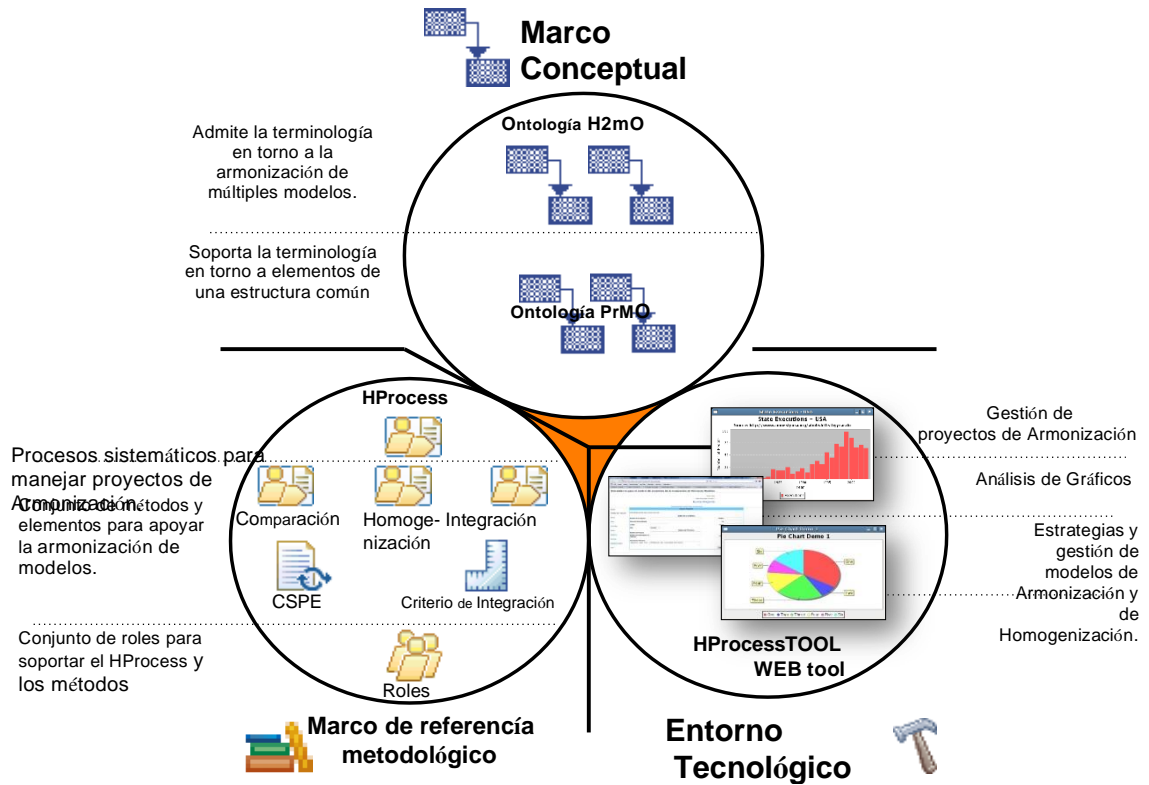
Marco Conceptual

Admite la terminología en torno a la armonización de múltiples modelos.

Ontología H2mO

Soporta la terminología en torno a elementos de una estructura común

Ontología PrMO

HProcess

Procesos sistemáticos para manejar proyectos de Armonización.

Conjunto de métodos y elementos para apoyar la armonización de modelos.

Comparación

Homoge- nización

Integración

CSPE

Criterio de Integración

Conjunto de roles para soportar el HProcess y los métodos

Roles

Marco de referencía metodológico

Gestión de proyectos de Armonización

Análisis de Gráficos

Estrategias y gestión de modelos de Armonización y de Homogenización.

State Executions - USA

Pie Chart Demo 1

HProcessTOOL WEB tool

Entorno Tecnológico